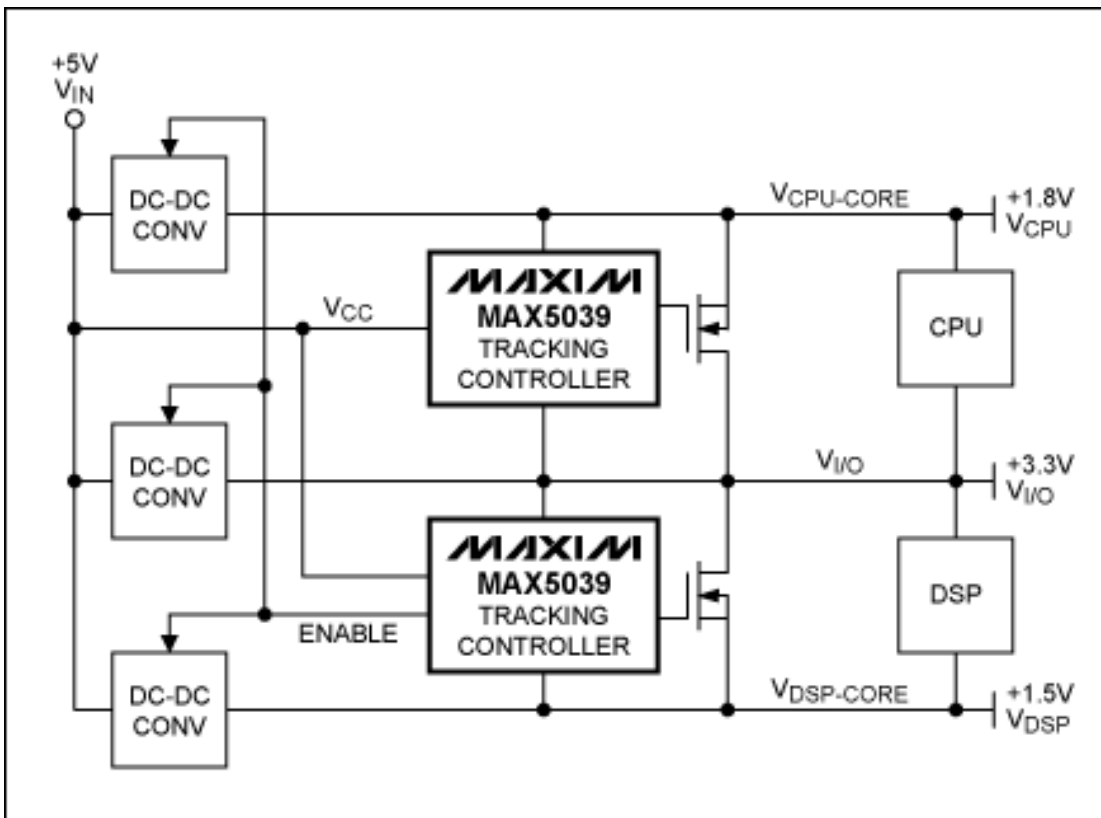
+5V
$V_{IN}$

DC-DC CONV

$V_{CPU-CORE}$

+1.8V
$V_{CPU}$

MAXIM
MAX5039
TRACKING CONTROLLER

$V_{CC}$

CPU

DC-DC CONV

$V_{I/O}$

+3.3V
$V_{I/O}$

MAXIM
MAX5039
TRACKING CONTROLLER

DSP

ENABLE

DC-DC CONV

$V_{DSP-CORE}$

+1.5V
$V_{DSP}$